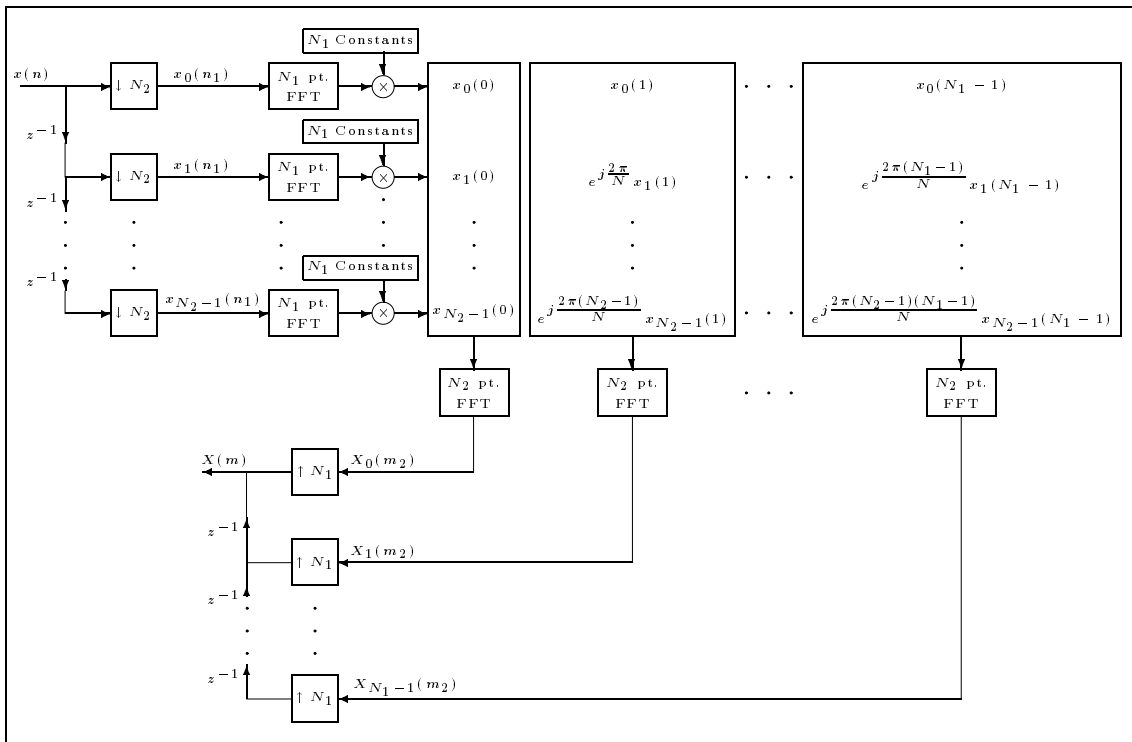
$N_1$ Constants

$x(n)$

$\downarrow N_2$

$x_0(n_1)$

$N_1$ pt. FFT

$\times$

$x_0(0)$

$x_0(1)$

$x_0(N_1-1)$

$z^{-1}$

$N_1$ Constants

$\downarrow N_2$

$x_1(n_1)$

$N_1$ pt. FFT

$\times$

$x_1(0)$

$e^{j\frac{2\pi}{N}}x_1(1)$

$e^{j\frac{2\pi(N_1-1)}{N}}x_1(N_1-1)$

$z^{-1}$

$N_1$ Constants

$z^{-1}$

$\downarrow N_2$

$x_{N_2-1}(n_1)$

$N_1$ pt. FFT

$\times$

$x_{N_2-1}(0)$

$e^{j\frac{2\pi(N_2-1)}{N}}x_{N_2-1}(1)$

$e^{j\frac{2\pi(N_2-1)(N_1-1)}{N}}x_{N_2-1}(N_1-1)$

$N_2$ pt. FFT

$N_2$ pt. FFT

$N_2$ pt. FFT

$X(m)$

$\uparrow N_1$

$X_0(m_2)$

$z^{-1}$

$\uparrow N_1$

$X_1(m_2)$

$z^{-1}$

$z^{-1}$

$\uparrow N_1$

$X_{N_1-1}(m_2)$